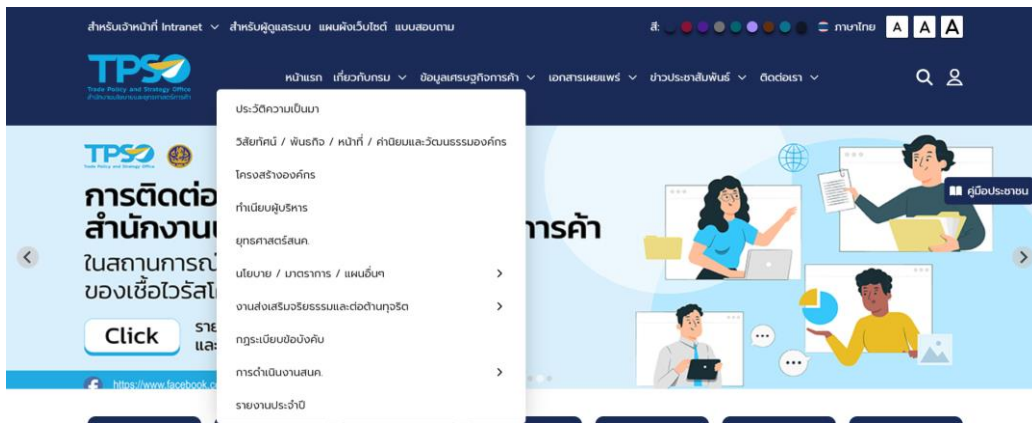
สำหรับเจ้าหน้าที่ Intranet ∨ สำหรับผู้ดูแลระบบ แผนผังเว็บไซต์ แบบสอบถาม

สี: ภาษาไทย A A A

TPSO
Trade Policy and Strategy Office
สำนักงานนโยบายและยุทธศาสตร์การค้า

หน้าแรก เกี่ยวกับกรม ∨ ข้อมูลเศรษฐกิจการค้า ∨ เอกสารเผยแพร่ ∨ ข่าวประชาสัมพันธ์ ∨ ติดต่อเรา ∨

ประวัติความเป็นมา

วิสัยทัศน์ / พันธกิจ / หน้าที่ / ค่านิยมและวัฒนธรรมองค์กร

โครงสร้างองค์กร

ทำเนียบผู้บริหาร

ยุทธศาสตร์สนค.

นโยบาย / มาตรการ / แผนอื่นๆ

งานส่งเสริมจริยธรรมและต่อต้านทุจริต

กฎระเบียบข้อบังคับ

การดำเนินงานสนค.

รายงานประจำปี

TPSO

การติดต่อ
สำนักงาน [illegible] การค้า
ในสถานการณ์ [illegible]
ของเชื้อไวรัส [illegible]

Click

ราย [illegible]
และ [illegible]

https://www.facebook.c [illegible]

คู่มือประชาชน